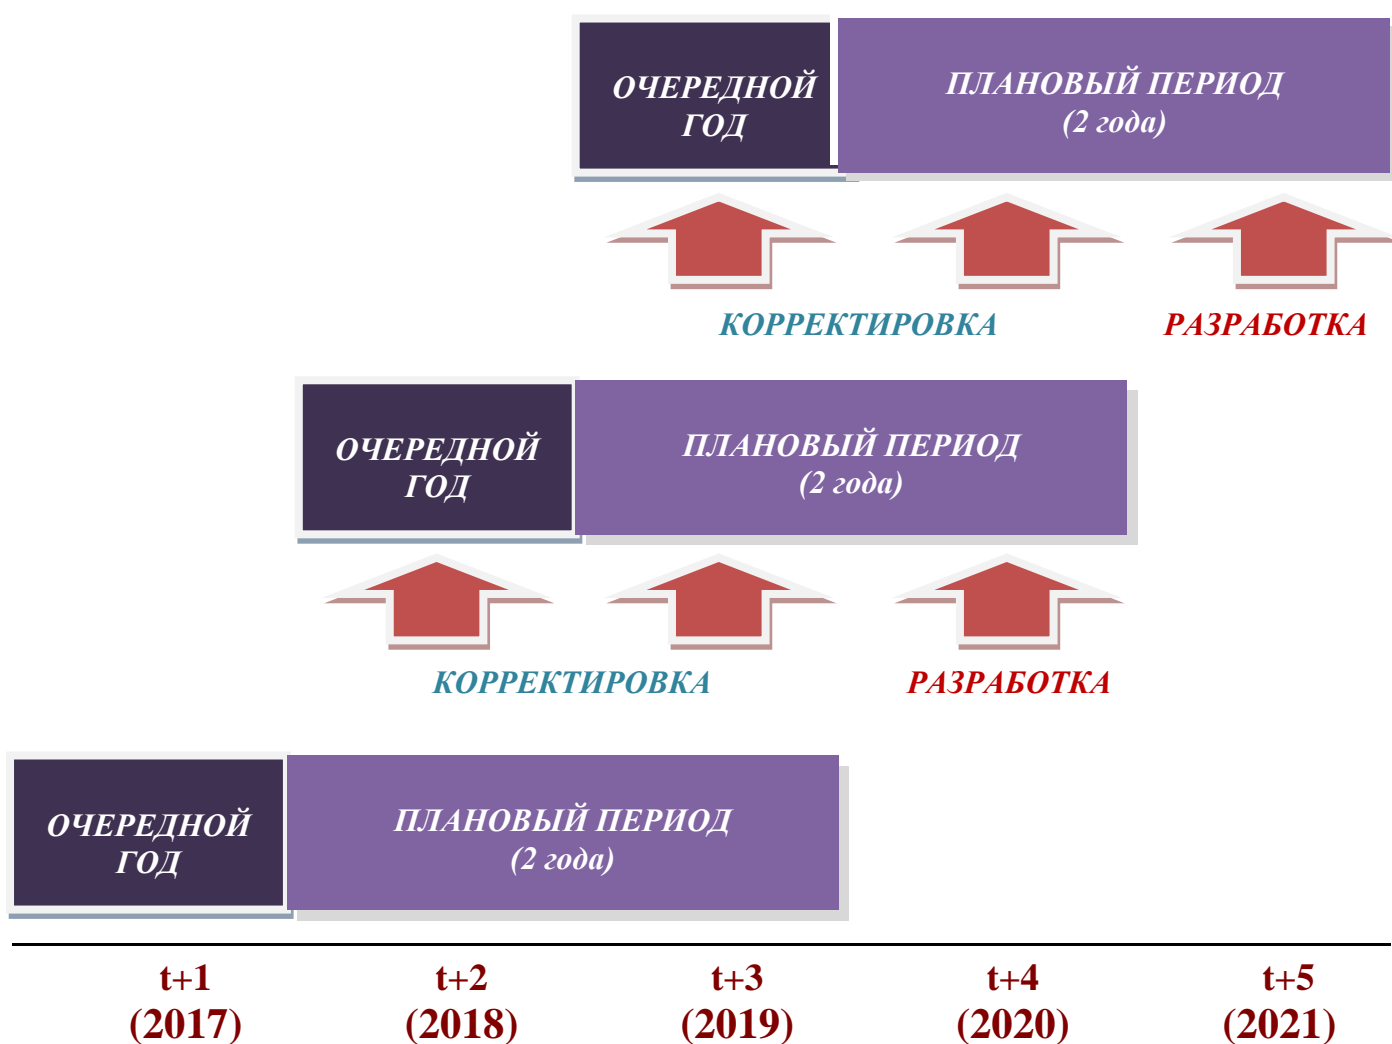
ОЧЕРЕДНОЙ ГОД

ПЛАНОВЫЙ ПЕРИОД (2 года)

КОРРЕКТИРОВКА

РАЗРАБОТКА

ОЧЕРЕДНОЙ ГОД

ПЛАНОВЫЙ ПЕРИОД (2 года)

КОРРЕКТИРОВКА

РАЗРАБОТКА

ОЧЕРЕДНОЙ ГОД

ПЛАНОВЫЙ ПЕРИОД (2 года)

t+1 (2017)

t+2 (2018)

t+3 (2019)

t+4 (2020)

t+5 (2021)